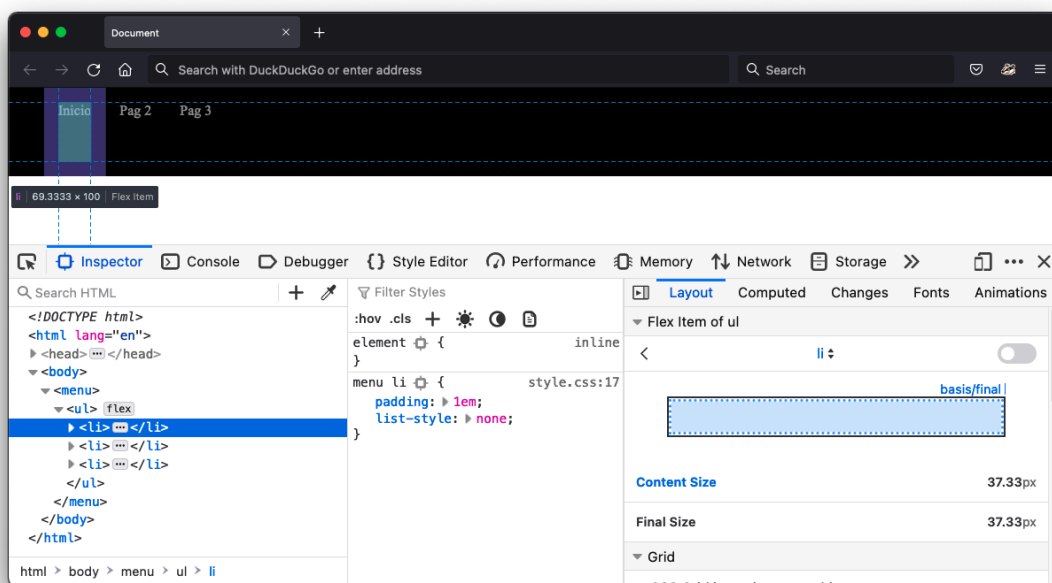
Document ×
+
Search with DuckDuckGo or enter address
Search
Inicio Pag 2 Pag 3
li 69.3333 × 100 | Flex Item
Inspector Console Debugger Style Editor Performance Memory Network Storage
Search HTML
<!DOCTYPE html>
<html lang="en">
<head> ··· </head>
<body>
<menu>
<ul> flex
<li> ··· </li>
<li> ··· </li>
<li> ··· </li>
</ul>
</menu>
</body>
</html>
html > body > menu > ul > li
Filter Styles
:hov .cls
element { inline
}
menu li { style.css:17
padding: 1em;
list-style: none;
}
Layout Computed Changes Fonts Animations
Flex Item of ul
li
basis/final
Content Size 37.33px
Final Size 37.33px
Grid